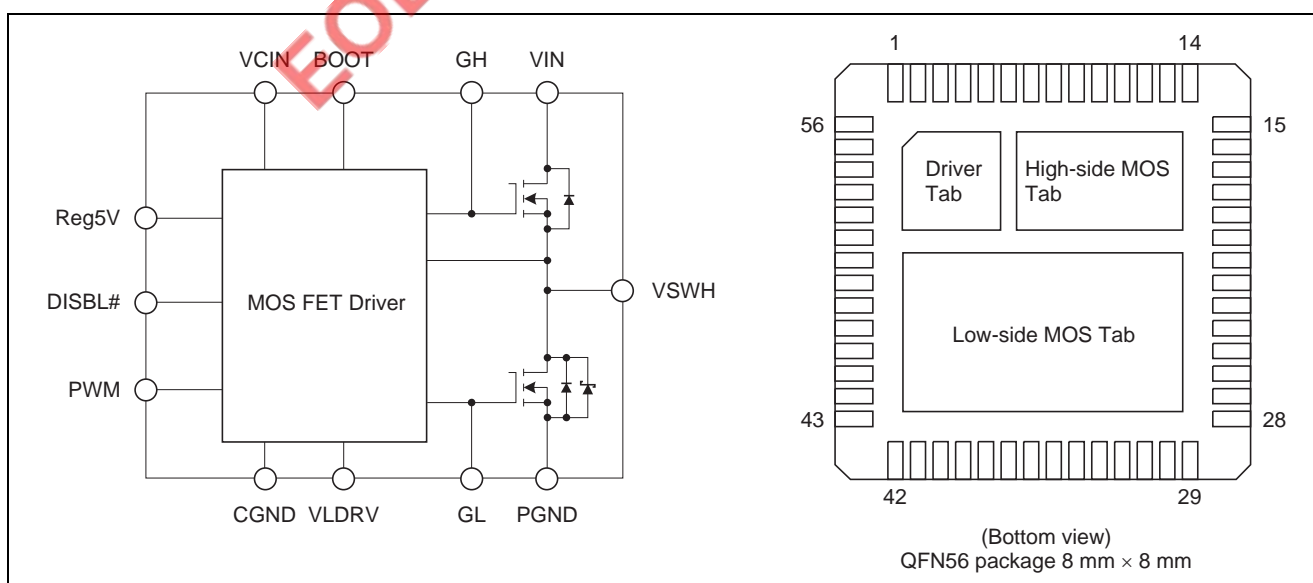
EOL

VCIN BOOT GH VIN

Reg5V

DISBL#

PWM

MOS FET Driver

VSWH

CGND VLDRV GL PGND

1 14

56 15

Driver Tab

High-side MOS Tab

Low-side MOS Tab

43 28

42 29

(Bottom view)
QFN56 package 8 mm × 8 mm